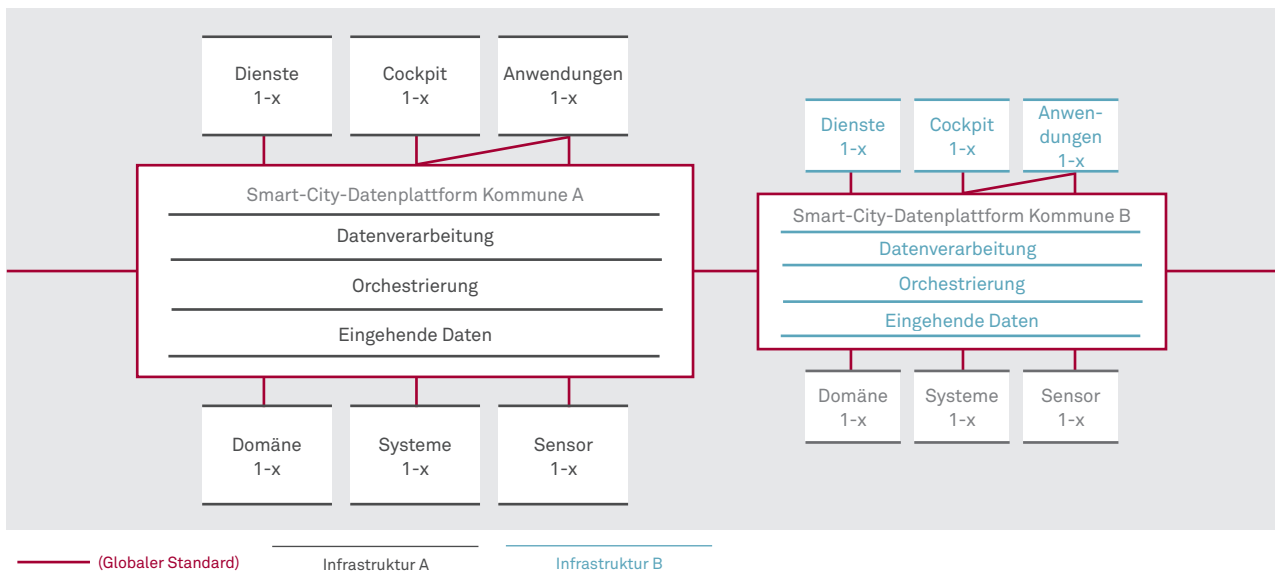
Dienste
1-x

Cockpit
1-x

Anwendungen
1-x

Smart-City-Datenplattform Kommune A

Datenverarbeitung

Orchestrierung

Eingehende Daten

Domäne
1-x

Systeme
1-x

Sensor
1-x

Dienste
1-x

Cockpit
1-x

Anwendungen
1-x

Smart-City-Datenplattform Kommune B

Datenverarbeitung

Orchestrierung

Eingehende Daten

Domäne
1-x

Systeme
1-x

Sensor
1-x

(Globaler Standard)

Infrastruktur A

Infrastruktur B